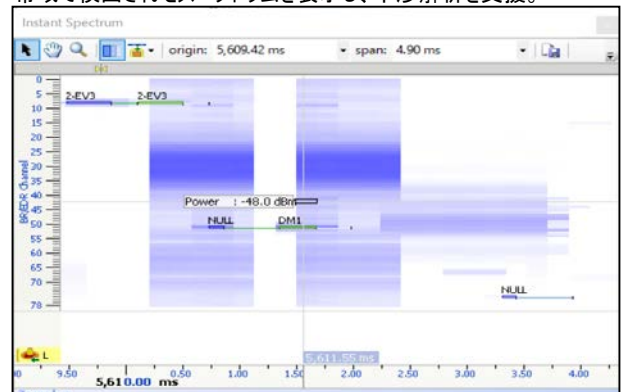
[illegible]で検出されたスペクトラムを表示し、干渉解析を支援。

Instant Spectrum

origin: 5,609.42 ms

span: 4.90 ms

0
5
10
15
20
25
30
35
40
45
50
55
60
65
70
75
78

BR/EDR Channel

2-EV3
2-EV3

Power : -48.0 dBm

NULL
DM1

NULL

L

5,611.55 ms

9.50
0.50
1.00
1.50
2.00
2.50
3.00
3.50
4.00

5,610.00 ms